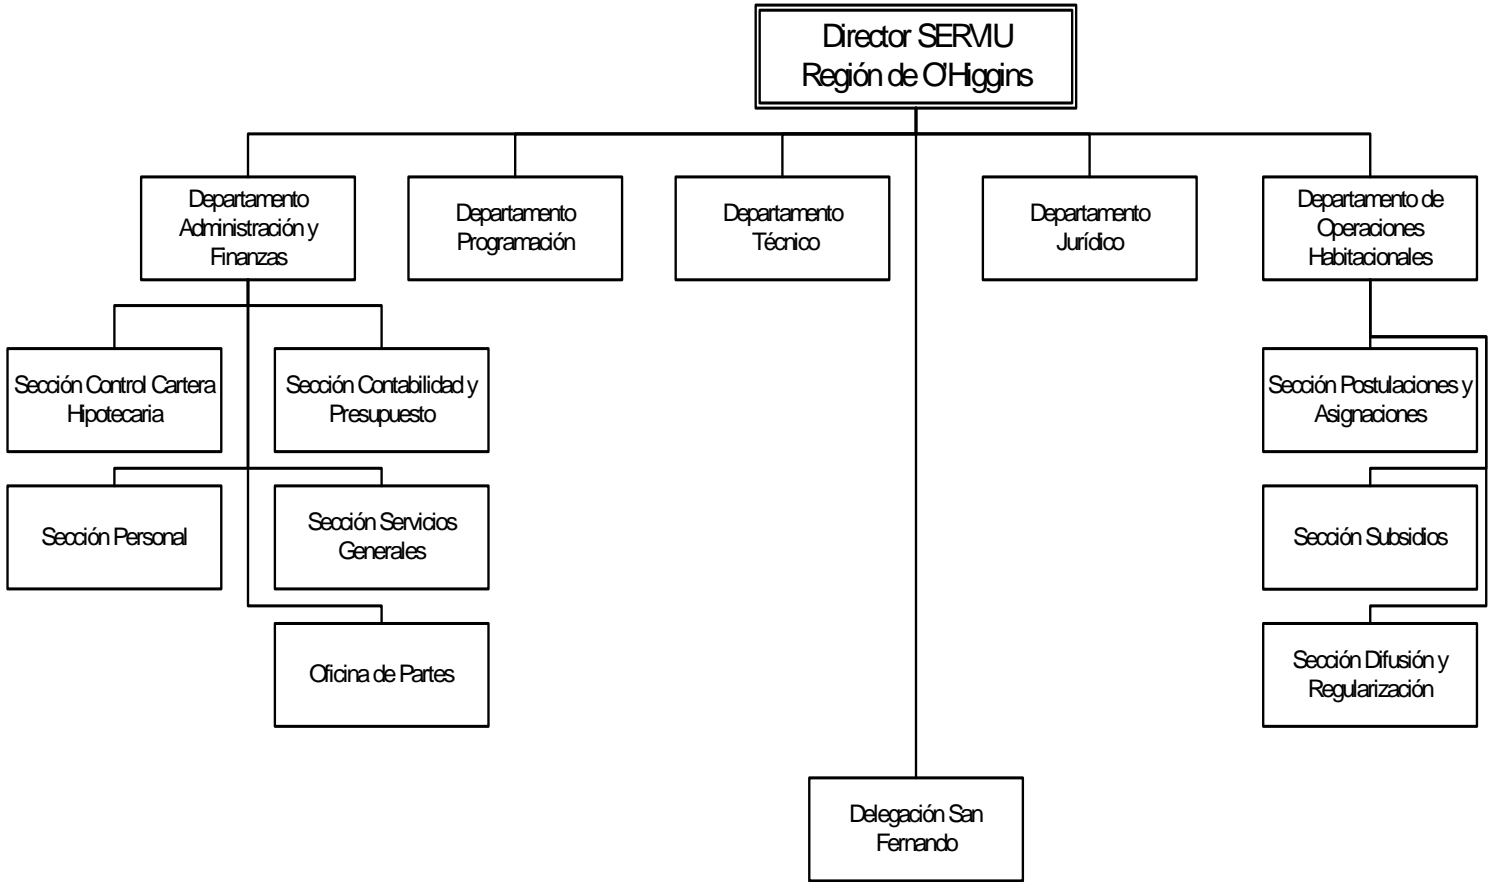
Director SERVIU
Región de O'Higgins

Departamento Administración y Finanzas

Departamento Programación

Departamento Técnico

Departamento Jurídico

Departamento de Operaciones Habitacionales

Sección Control Cartera Hipotecaria

Sección Contabilidad y Presupuesto

Sección Personal

Sección Servicios Generales

Oficina de Partes

Sección Postulaciones y Asignaciones

Sección Subsidios

Sección Difusión y Regularización

Delegación San Fernando